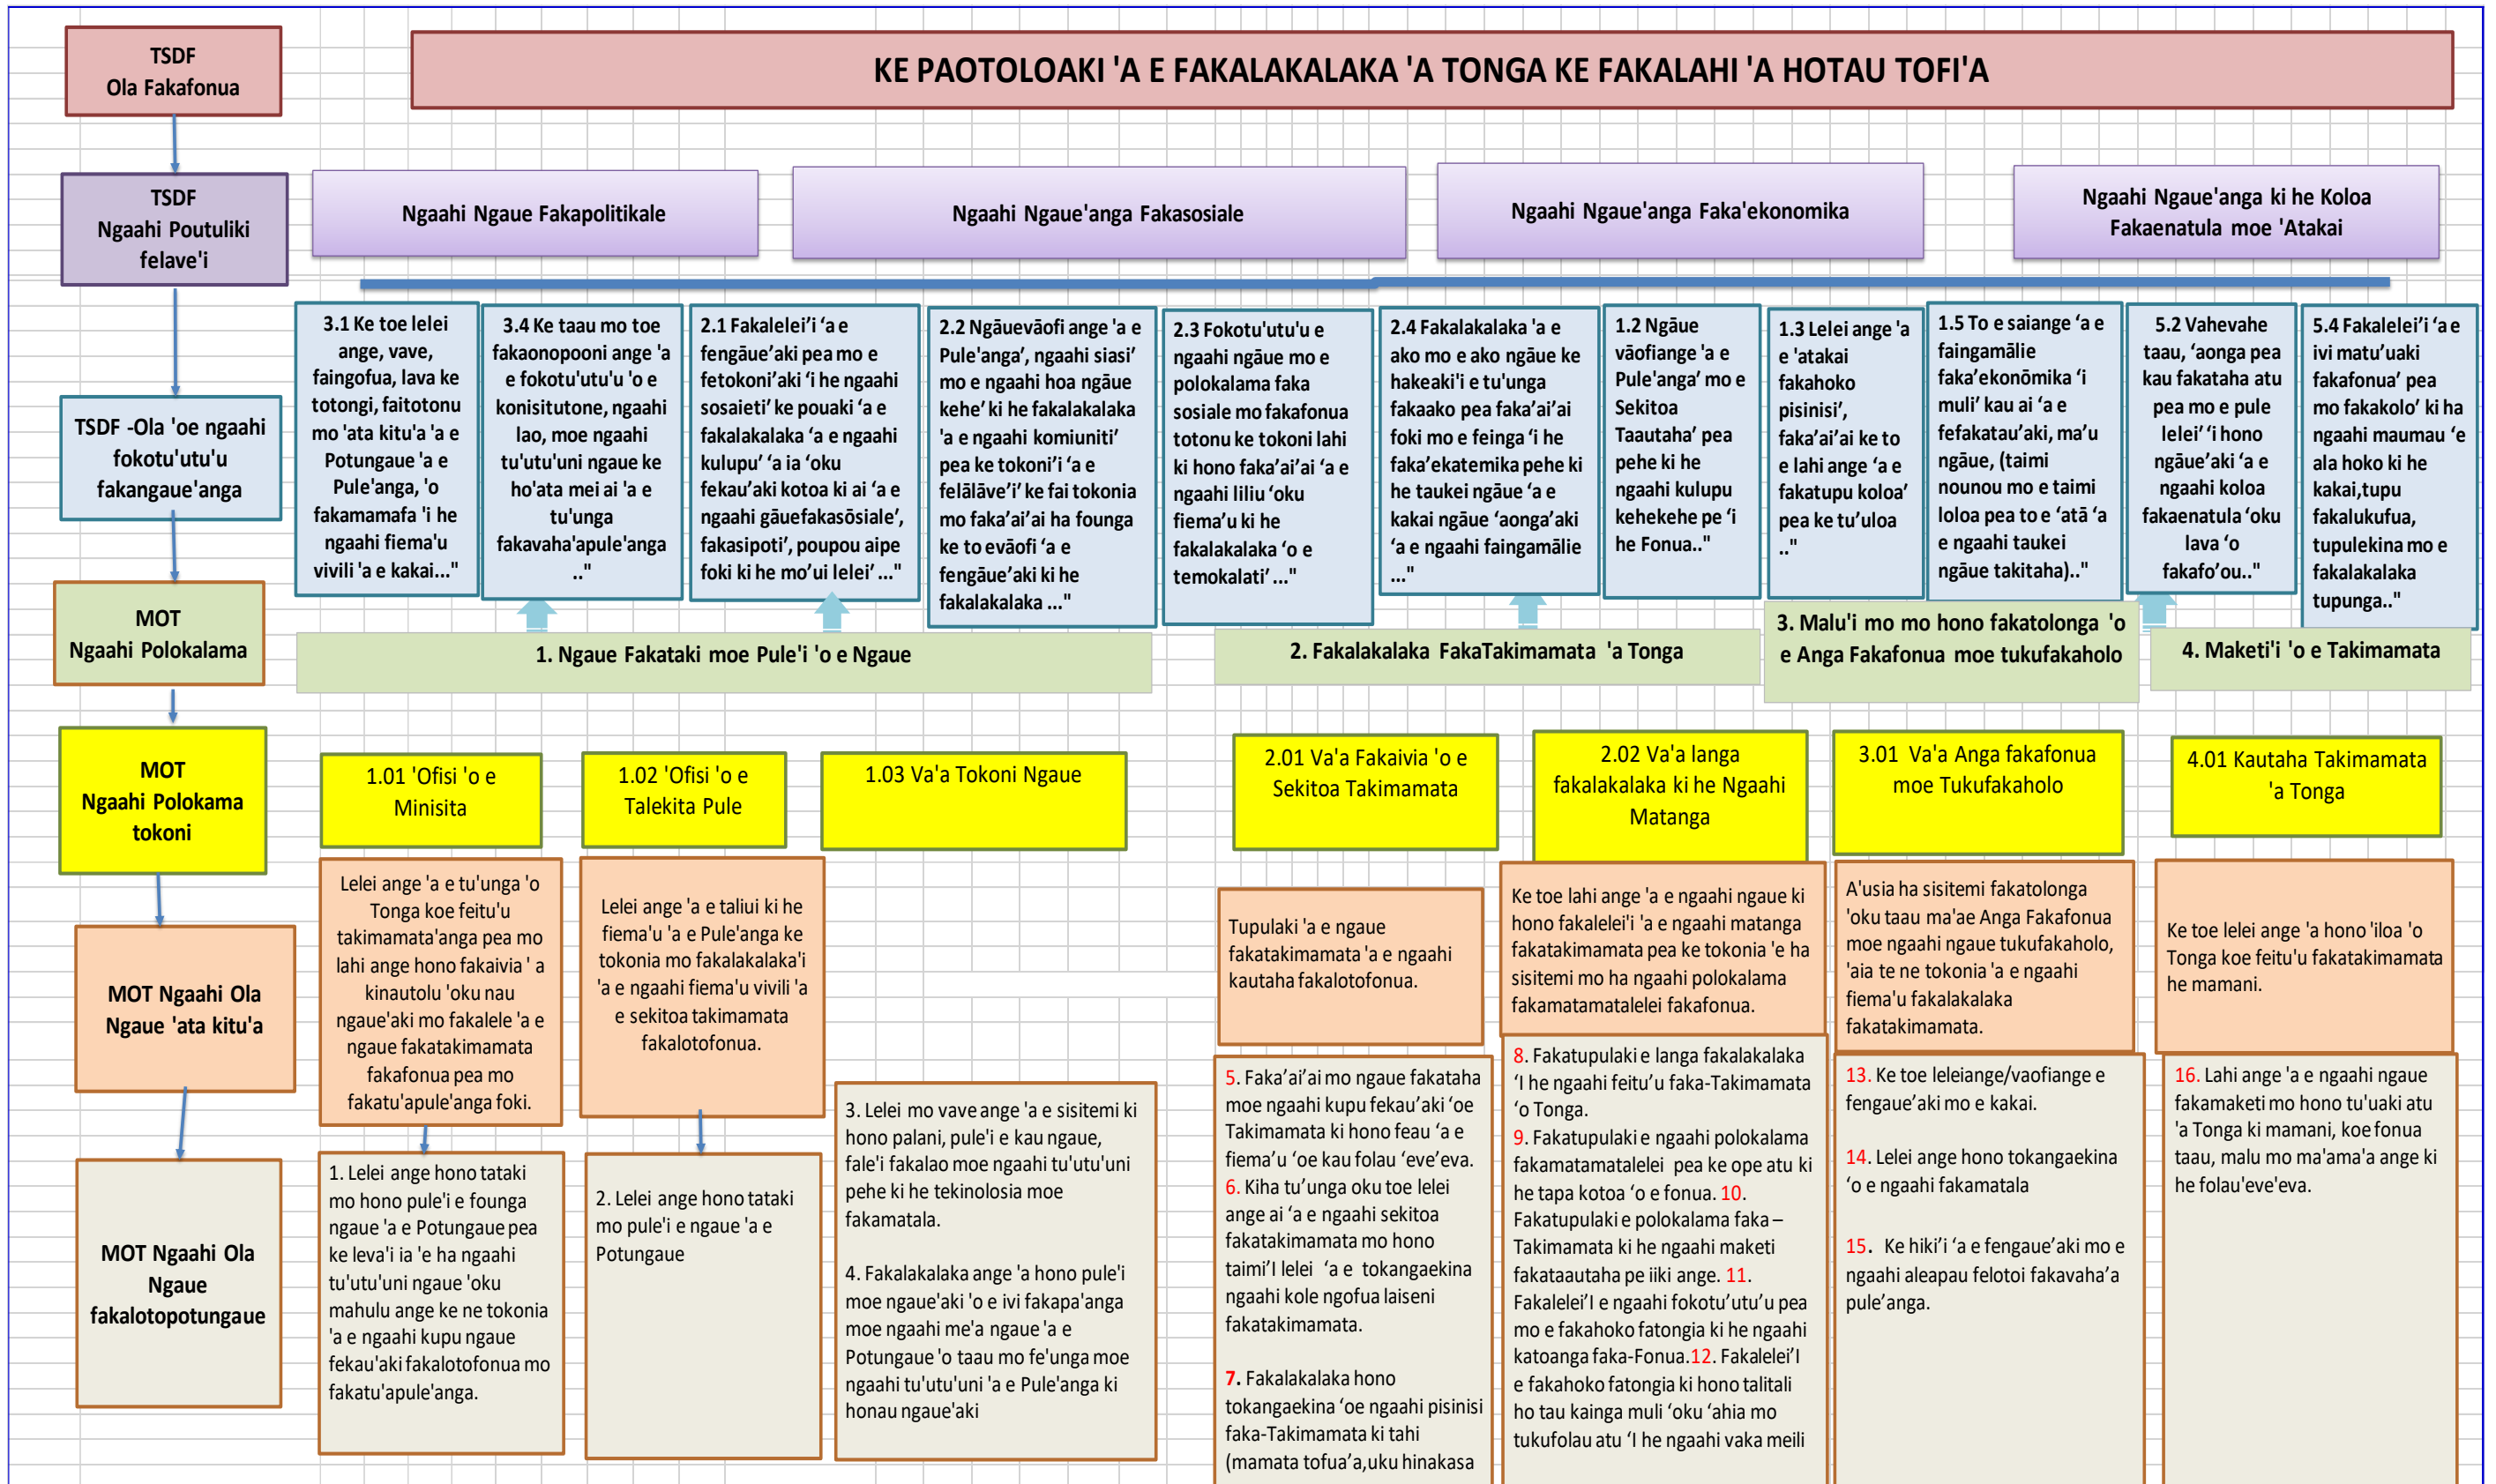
TSDF
Ola Fakafonua

KE PAOTOLOAKI 'A E FAKALAKALAKA 'A TONGA KE FAKALAHI 'A HOTAU TOFI'A

TSDF
Ngaahi Poutuliki felave'i

Ngaahi Ngaue Fakapolitikale

Ngaahi Ngaue'anga Fakasosiale

Ngaahi Ngaue'anga Faka'ekonomika

Ngaahi Ngaue'anga ki he Koloa Fakaenatula moe 'Atakai

TSDF -Ola 'oe ngaahi fokotu'utu'u fakangaue'anga

3.1 Ke toe lelei ange, vave, faingofua, lava ke totongi, faitotonu mo 'ata kitu'a 'a e Potungaue 'a e Pule'anga, 'o fakamamafa 'i he ngaahi fiema'u vivili 'a e kakai..."

3.4 Ke taau mo toe fakaonopooni ange 'a e fokotu'utu'u 'o e konisitutone, ngaahi lao, moe ngaahi tu'utu'uni ngaue ke ho'ata mei ai 'a e tu'unga fakavaha'apule'anga .."

2.1 Fakalelei'i 'a e fengāue'aki pea mo e fetokoni'aki 'i he ngaahi sosaieti' ke pouaki 'a e fakalakalaka 'a e ngaahi kulupu' 'a ia 'oku fekau'aki kotoa ki ai 'a e ngaahi gāuefakasōsiale', fakasipoti', poupou aipe foki ki he mo'ui lelei' ..."

2.2 Ngāuevāofi ange 'a e Pule'anga', ngaahi siasi' mo e ngaahi hoa ngāue kehe' ki he fakalakalaka 'a e ngaahi komiuniti' pea ke tokoni'i 'a e felālāve'i' ke fai tokonia mo faka'ai'ai ha founga ke to evāofi 'a e fengāue'aki ki he fakalakalaka ..."

2.3 Fokotu'utu'u e ngaahi ngāue mo e polokalama faka sosiale mo fakafonua totonu ke tokoni lahi ki hono faka'ai'ai 'a e ngaahi liliu 'oku fiema'u ki he fakalakalaka 'o e temokalati' ..."

2.4 Fakalakalaka 'a e ako mo e ako ngāue ke hakeaki'i e tu'unga fakaako pea faka'ai'ai foki mo e feinga 'i he faka'ekatemika pehe ki he taukei ngāue 'a e kakai ngāue 'aonga'aki 'a e ngaahi faingamālie ..."

1.2 Ngāue vāofiange 'a e Pule'anga' mo e Sekitoa Taautaha' pea pehe ki he ngaahi kulupu kehekehe pe 'i he Fonua.."

1.3 Lelei ange 'a e 'atakai fakahoko pisinisi', faka'ai'ai ke to e lahi ange 'a e fakatupu koloa' pea ke tu'uloa .."

1.5 To e saiange 'a e faingamālie faka'ekonōmika 'i muli' kau ai 'a e fefakatau'aki, ma'u ngāue, (taimi nounou mo e taimi loloa pea to e 'atā 'a e ngaahi taukei ngāue takitaha).."

5.2 Vahevahe taau, 'aonga pea kau fakataha atu pea mo e pule lelei' 'i hono ngāue'aki 'a e ngaahi koloa fakaenatula 'oku lava 'o fakafo'ou.."

5.4 Fakalelei'i 'a e ivi matu'uaki fakafonua' pea mo fakakolo' ki ha ngaahi maumau 'e ala hoko ki he kakai,tupu fakalukufua, tupulekina mo e fakalakalaka tupunga.."

MOT
Ngaahi Polokalama

1. Ngaue Fakataki moe Pule'i 'o e Ngaue

2. Fakalakalaka FakaTakimamata 'a Tonga

3. Malu'i mo mo hono fakatolonga 'o e Anga Fakafonua moe tukufakaholo

4. Maketi'i 'o e Takimamata

MOT
Ngaahi Polokama tokoni

1.01 'Ofisi 'o e Minisita

1.02 'Ofisi 'o e Talekita Pule

1.03 Va'a Tokoni Ngaue

2.01 Va'a Fakaivia 'o e Sekitoa Takimamata

2.02 Va'a langa fakalakalaka ki he Ngaahi Matanga

3.01 Va'a Anga fakafonua moe Tukufakaholo

4.01 Kautaha Takimamata 'a Tonga

MOT Ngaahi Ola Ngaue 'ata kitu'a

Lelei ange 'a e tu'unga 'o Tonga koe feitu'u takimamata'anga pea mo lahi ange hono fakaivia ' a kinautolu 'oku nau ngaue'aki mo fakalele 'a e ngaue fakatakimamata fakafonua pea mo fakatu'apule'anga foki.

Lelei ange 'a e taliui ki he fiema'u 'a e Pule'anga ke tokonia mo fakalakalaka'i 'a e ngaahi fiema'u vivili 'a e sekitoa takimamata fakalotofonua.

Tupulaki 'a e ngaue fakatakimamata 'a e ngaahi kautaha fakalotofonua.

Ke toe lahi ange 'a e ngaahi ngaue ki hono fakalelei'i 'a e ngaahi matanga fakatakimamata pea ke tokonia 'e ha sisitemi mo ha ngaahi polokalama fakamatamatalelei fakafonua.

A'usia ha sisitemi fakatolonga 'oku taau ma'ae Anga Fakafonua moe ngaahi ngaue tukufakaholo, 'aia te ne tokonia 'a e ngaahi fiema'u fakalakalaka fakatakimamata.

Ke toe lelei ange 'a hono 'iloa 'o Tonga koe feitu'u fakatakimamata he mamani.

MOT Ngaahi Ola Ngaue fakalotopotungaue

1. Lelei ange hono tataki mo hono pule'i e founga ngaue 'a e Potungaue pea ke leva'i ia 'e ha ngaahi tu'utu'uni ngaue 'oku mahulu ange ke ne tokonia 'a e ngaahi kupu ngaue fekau'aki fakalotofonua mo fakatu'apule'anga.

2. Lelei ange hono tataki mo pule'i e ngaue 'a e Potungaue

3. Lelei mo vave ange 'a e sisitemi ki hono palani, pule'i e kau ngaue, fale'i fakalao moe ngaahi tu'utu'uni pehe ki he tekinolosia moe fakamatala.

4. Fakalakalaka ange 'a hono pule'i moe ngaue'aki 'o e ivi fakapa'anga moe ngaahi me'a ngaue 'a e Potungaue 'o taau mo fe'unga moe ngaahi tu'utu'uni 'a e Pule'anga ki honau ngaue'aki

5. Faka'ai'ai mo ngaue fakataha moe ngaahi kupu fekau'aki 'oe Takimamata ki hono feau 'a e fiema'u 'oe kau folau 'eve'eva. 6. Kiha tu'unga oku toe lelei ange ai 'a e ngaahi sekitoa fakatakimamata mo hono taimi'I lelei 'a e tokangaekina ngaahi kole ngofua laiseni fakatakimamata.

7. Fakalakalaka hono tokangaekina 'oe ngaahi pisinisi faka-Takimamata ki tahi (mamata tofua'a,uku hinakasa

8. Fakatupulaki e langa fakalakalaka 'I he ngaahi feitu'u faka-Takimamata 'o Tonga.
9. Fakatupulaki e ngaahi polokalama fakamatamatalelei pea ke ope atu ki he tapa kotoa 'o e fonua. 10. Fakatupulaki e polokalama faka – Takimamata ki he ngaahi maketi fakataautaha pe iiki ange. 11. Fakalelei'I e ngaahi fokotu'utu'u pea mo e fakahoko fatongia ki he ngaahi katoanga faka-Fonua.12. Fakalelei'I e fakahoko fatongia ki hono talitali ho tau kainga muli 'oku 'ahia mo tukufolau atu 'I he ngaahi vaka meili

13. Ke toe leleiange/vaofiange e fengaue'aki mo e kakai.

14. Lelei ange hono tokangaekina 'o e ngaahi fakamatala

15. Ke hiki'i 'a e fengaue'aki mo e ngaahi aleapau felotoi fakavaha'a pule'anga.

16. Lahi ange 'a e ngaahi ngaue fakamaketi mo hono tu'uaki atu 'a Tonga ki mamani, koe fonua taau, malu mo ma'ama'a ange ki he folau'eve'eva.